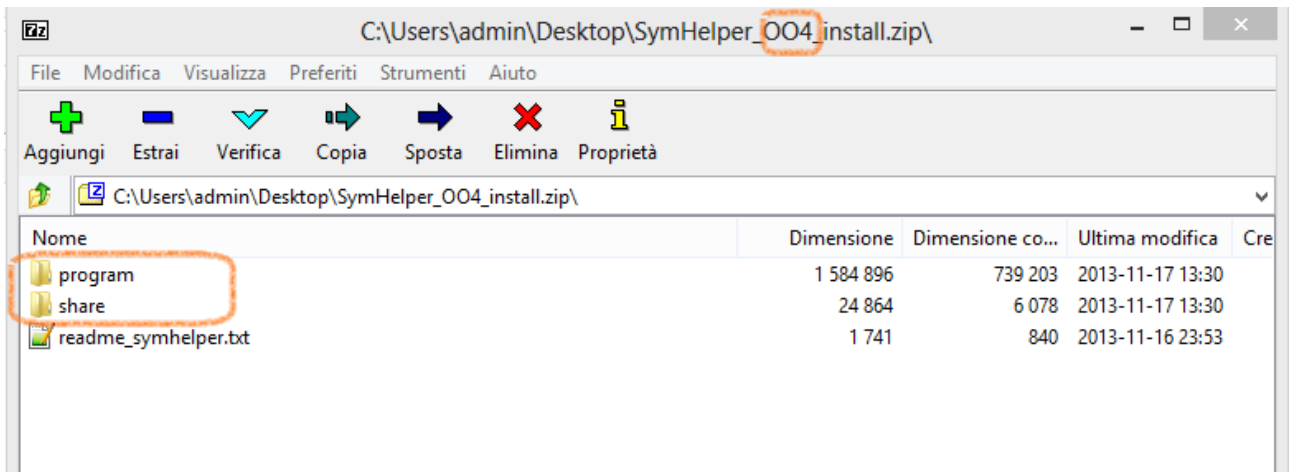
7z C:\Users\admin\Desktop\SymHelper_OO4_install.zip\

File Modifica Visualizza Preferiti Strumenti Aiuto

Aggiungi Estrai Verifica Copia Sposta Elimina Proprietà

C:\Users\admin\Desktop\SymHelper_OO4_install.zip\

| Nome | Dimensione | Dimensione co... | Ultima modifica | Cre |
|---|---|---|---|---|
| program | 1 584 896 | 739 203 | 2013-11-17 13:30 | |
| share | 24 864 | 6 078 | 2013-11-17 13:30 | |
| readme_symhelper.txt | 1 741 | 840 | 2013-11-16 23:53 | |